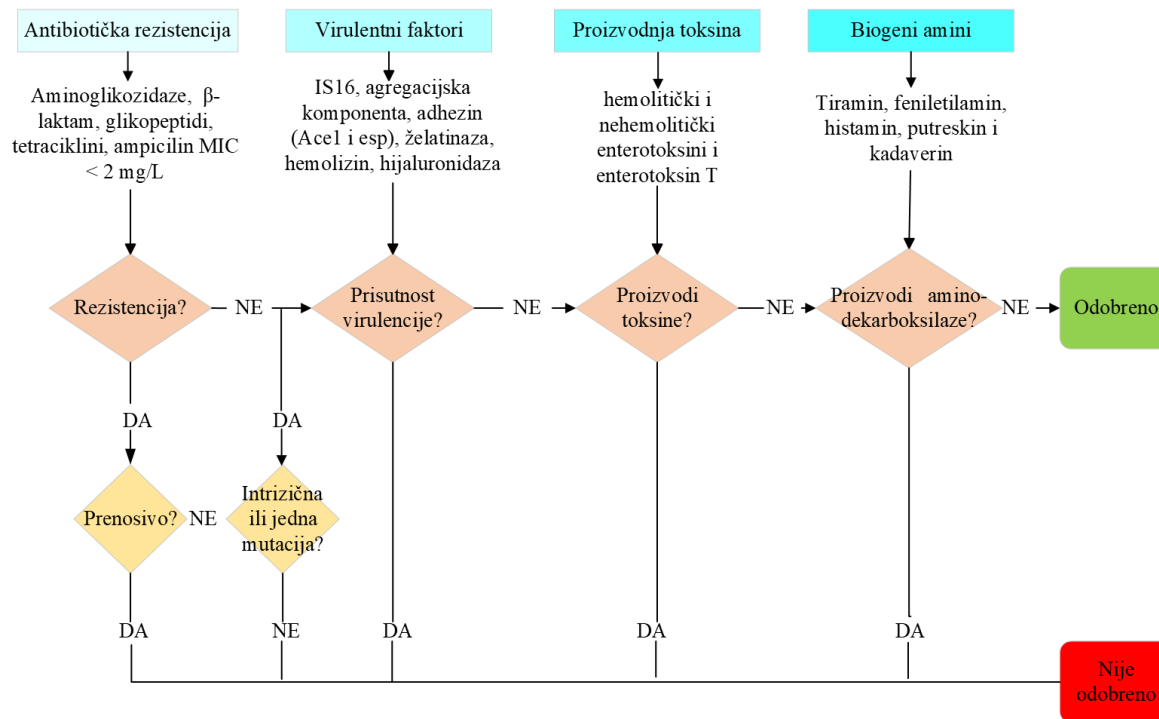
Antibiotička rezistencija

Virulentni faktori

Proizvodnja toksina

Biogeni amini

Aminoglikozidaze, β-laktam, glikopeptidi, tetraciklini, ampicilin MIC < 2 mg/L

IS16, agregacijska komponenta, adhezin (Ace1 i esp), želatinaza, hemolizin, hijaluronidaza

hemolitički i nehemolitički enterotoksini i enterotoksin T

Tiramin, feniletilamin, histamin, putreskin i kadaverin

Rezistencija?

NE

Prisutnost virulencije?

NE

Proizvodi toksine?

NE

Proizvodi amino-dekarboksilaze?

NE

Odobreno

DA

DA

Prenosivo?

NE

Intrizična ili jedna mutacija?

DA

NE

DA

DA

DA

Nije odobreno